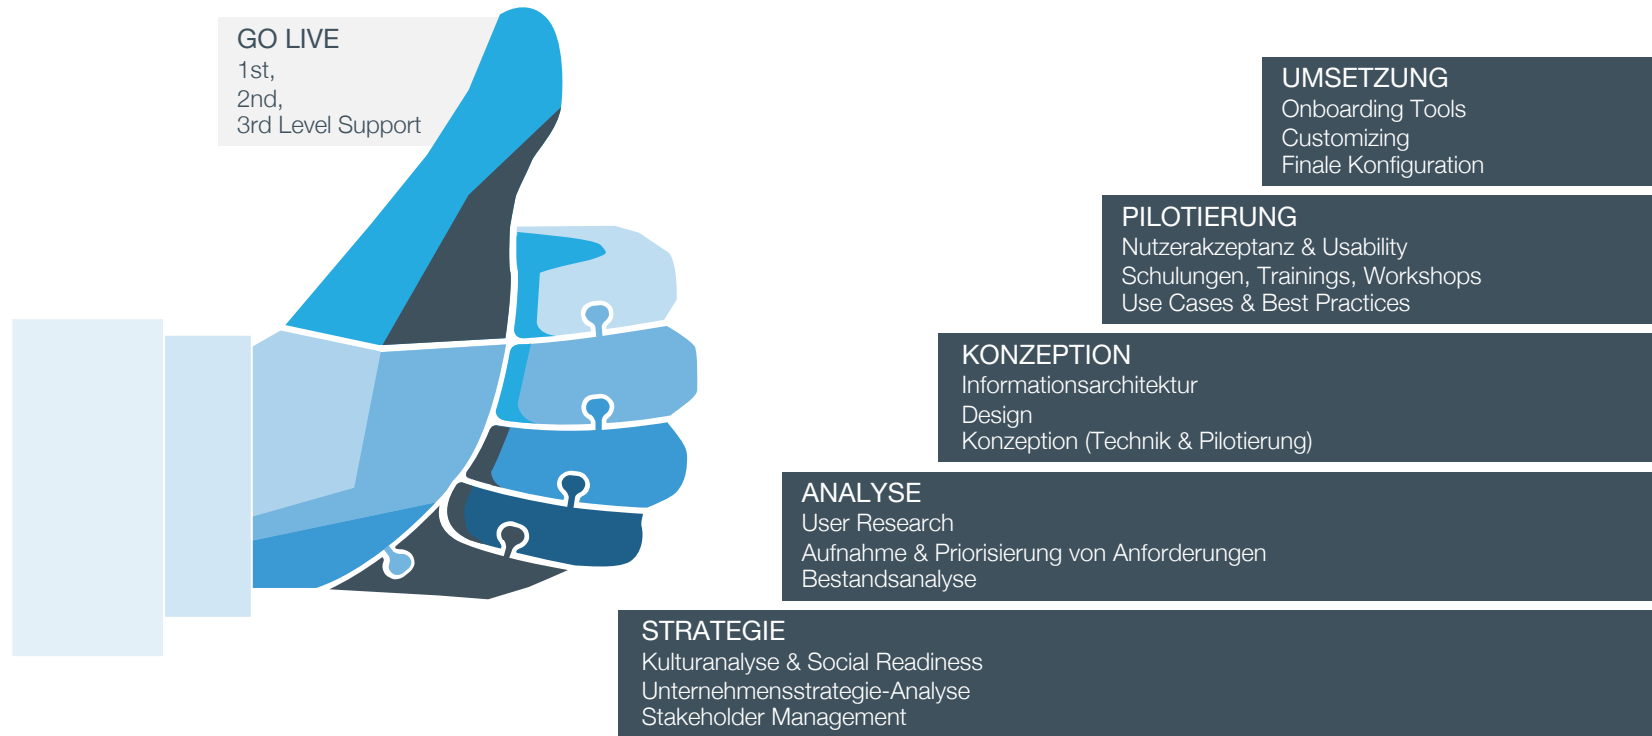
GO LIVE
1st,
2nd,
3rd Level Support

UMSETZUNG
Onboarding Tools
Customizing
Finale Konfiguration

PILOTIERUNG
Nutzerakzeptanz & Usability
Schulungen, Trainings, Workshops
Use Cases & Best Practices

KONZEPTION
Informationsarchitektur
Design
Konzeption (Technik & Pilotierung)

ANALYSE
User Research
Aufnahme & Priorisierung von Anforderungen
Bestandsanalyse

STRATEGIE
Kulturanalyse & Social Readiness
Unternehmensstrategie-Analyse
Stakeholder Management